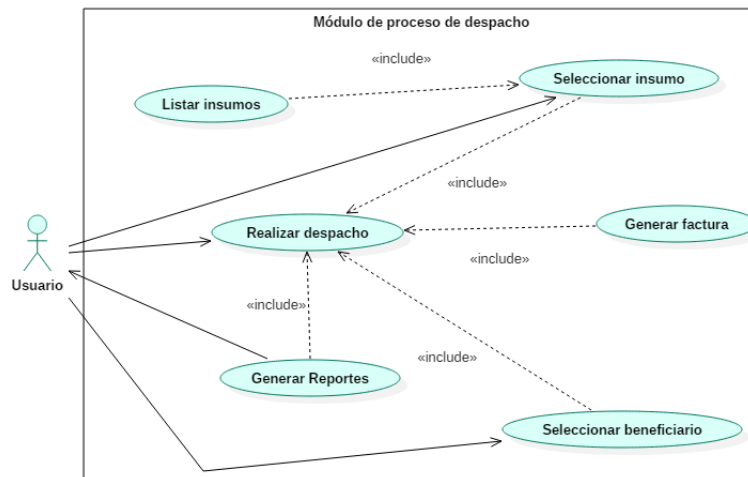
Módulo de proceso de despacho

«include»

Listar insumos

Seleccionar insumo

«include»

Usuario

Realizar despacho

Generar factura

«include»

«include»

«include»

Generar Reportes

Seleccionar beneficiario